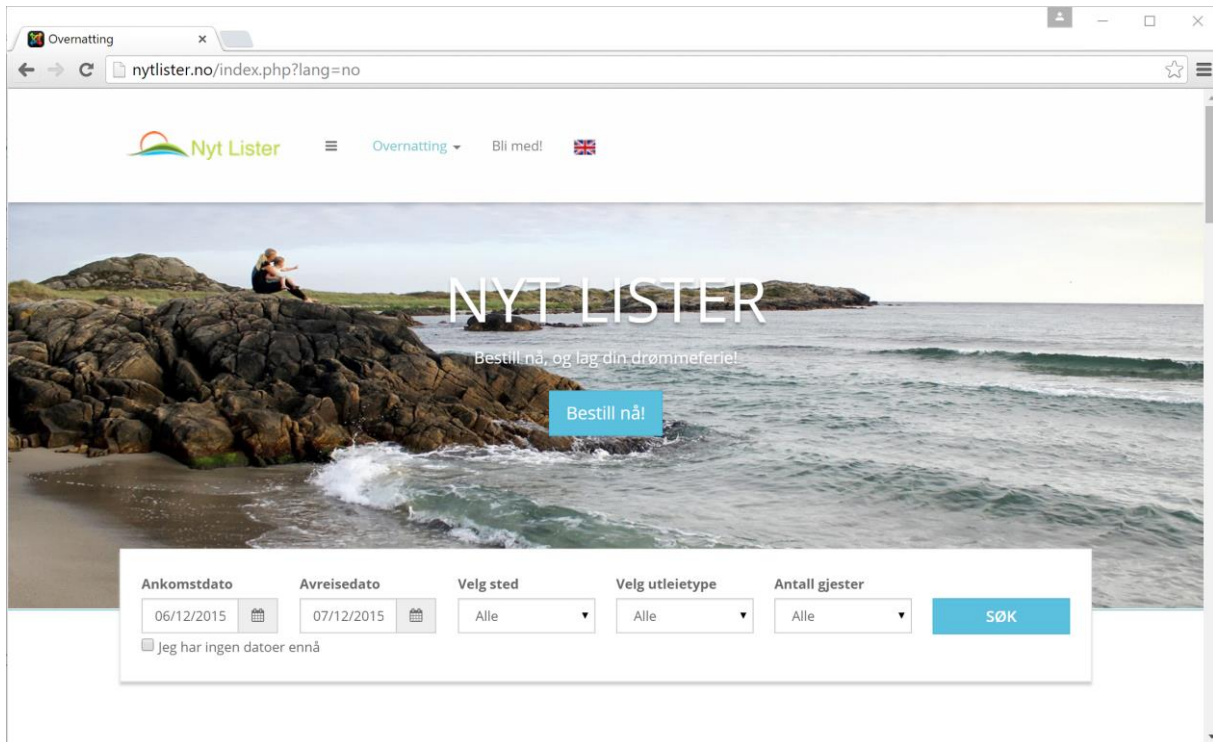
Overnatting ×

nytlister.no/index.php?lang=no

Nyt Lister Overnatting Bli med!

NYT LISTER

Bestill nå, og lag din drømmeferie!

Bestill nå!

Ankomstdato 06/12/2015

Avreisedato 07/12/2015

Velg sted Alle

Velg utleietype Alle

Antall gjester Alle

SØK

Jeg har ingen datoer ennå